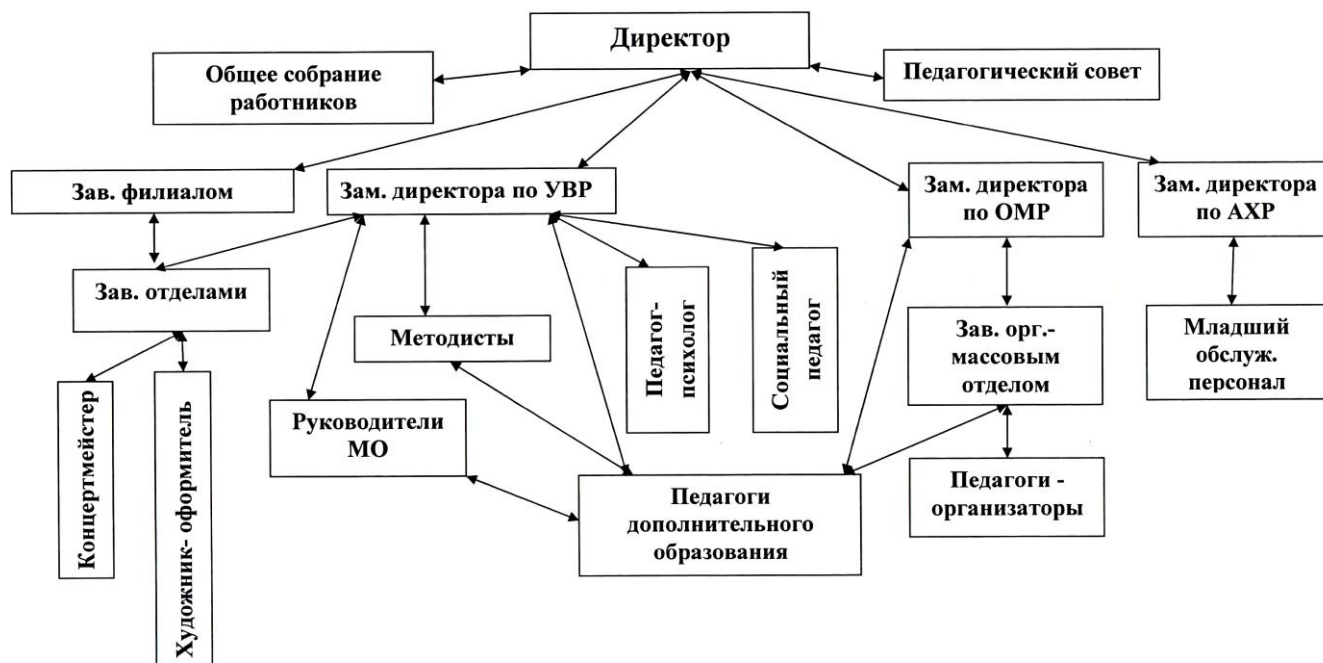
Директор

Общее собрание работников

Педагогический совет

Зав. филиалом

Зам. директора по УВР

Зам. директора по ОМР

Зам. директора по АХР

Зав. отделами

Методисты

Педагог-психолог

Социальный педагог

Зав. орг.-массовым отделом

Младший обслуж. персонал

Концертмейстер

Художник- оформитель

Руководители МО

Педагоги дополнительного образования

Педагоги - организаторы